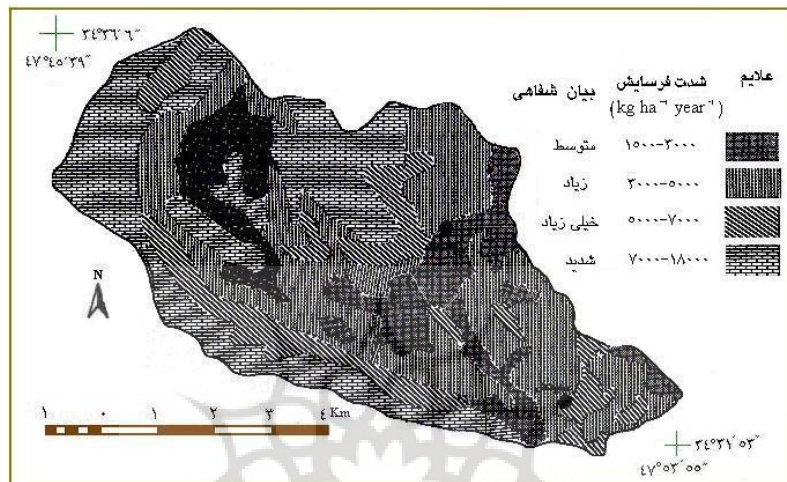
۳۴°۳۶′۰۶″
۴۷°۴۵′۳۹″

علایم
شدت فرسایش ($kg\ ha^{-1}\ year^{-1}$)
بیان شفاهی

| علایم | شدت فرسایش | بیان شفاهی |
|---|---|---|
| | ۱۵۰۰-۳۰۰۰ | متوسط |
| | ۳۰۰۰-۵۰۰۰ | زیاد |
| | ۵۰۰۰-۷۰۰۰ | خیلی زیاد |
| | ۷۰۰۰-۱۸۰۰۰ | شدید |

N

۱ ۰ ۱ ۲ ۳ ۴ Km

۳۴°۳۱′۰۳″
۴۷°۵۳′۰۰″